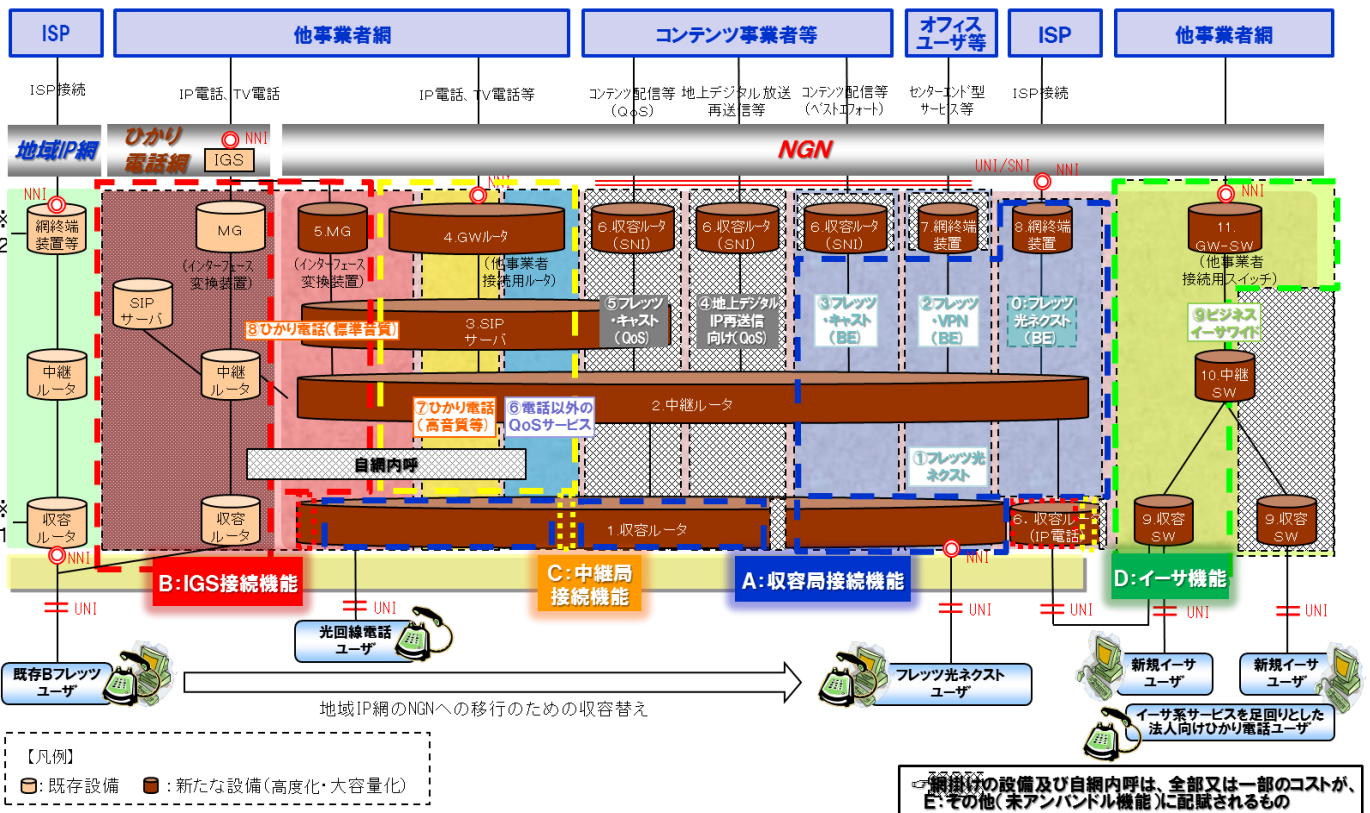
ISP

他事業者網

コンテンツ事業者等

オフィスユーザ等

ISP

他事業者網

ISP接続

IP電話、TV電話

IP電話、TV電話等

コンテンツ配信等（QoS）

地上デジタル放送再送信等

コンテンツ配信等（ベストエフォート）

センターエンド型サービス等

ISP接続

地域IP網

ひかり電話網

NNI

IGS

NGN

UNI/SNI

NNI

NNI

NNI

NNI

※2

網終端装置等

MG

（インターフェース変換装置）

5.MG

（インターフェース変換装置）

4.GWルータ

（他事業者接続用ルータ）

6.収容ルータ（SNI）

6.収容ルータ（SNI）

6.収容ルータ（SNI）

7.網終端装置

8.網終端装置

11.GW-SW

（他事業者接続用スイッチ）

SIPサーバ

⑧ひかり電話（標準音質）

3.SIPサーバ

⑤フレッツ・キャスト（QoS）

④地上デジタルIP再送信向け（QoS）

③フレッツ・キャスト（BE）

②フレッツ・VPN（BE）

⓪フレッツ光ネクスト（BE）

⑨ビジネスイーサワイド

中継ルータ

中継ルータ

2.中継ルータ

10.中継SW

⑦ひかり電話（高音質等）

⑥電話以外のQoSサービス

自網内呼

①フレッツ光ネクスト

※1

収容ルータ

収容ルータ

1.収容ルータ

6.収容ルータ（IP電話）

9.収容SW

9.収容SW

NNI

NNI

B:IGS接続機能

C:中継局接続機能

A:収容局接続機能

D:イーサ機能

UNI

UNI

UNI

UNI

UNI

UNI

光回線電話ユーザ

既存Bフレッツユーザ

フレッツ光ネクストユーザ

新規イーサユーザ

新規イーサユーザ

地域IP網のNGNへの移行のための収容替え

イーサ系サービスを足回りとした法人向けひかり電話ユーザ

【凡例】

：既存設備　：新たな設備（高度化・大容量化）

☞網掛けの設備及び自網内呼は、全部又は一部のコストが、E:その他（未アンバンドル機能）に配賦されるもの